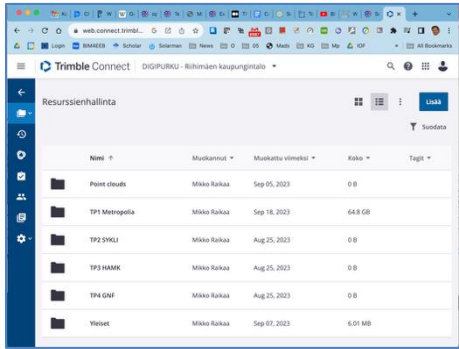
web.connect.trimbl...

Login BIM4EEB Scholar Solarman News O 05 Mads KG Mp IOF All Bookmarks

Trimble Connect DIGIPURKU - Riihimäen kaupungintalo

Resurssienhallinta

Lisää

Suodata

| Nimi ↑ | Muokannut | Muokattu viimeksi | Koko | Tagit |
|---|---|---|---|---|
| Point clouds | Mikko Raikaa | Sep 05, 2023 | 0 B | |
| TP1 Metropolia | Mikko Raikaa | Sep 18, 2023 | 64.8 GB | |
| TP2 SYKLI | Mikko Raikaa | Aug 25, 2023 | 0 B | |
| TP3 HAMK | Mikko Raikaa | Aug 25, 2023 | 0 B | |
| TP4 GNF | Mikko Raikaa | Aug 25, 2023 | 0 B | |
| Yleiset | Mikko Raikaa | Sep 07, 2023 | 6.01 MB | |